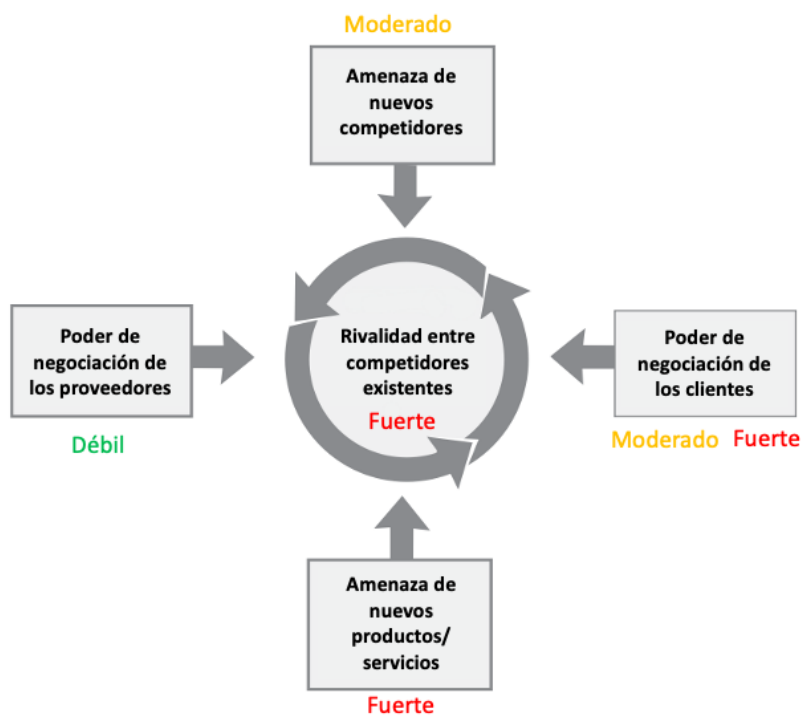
Moderado

Amenaza de nuevos competidores

Poder de negociación de los proveedores

Débil

Rivalidad entre competidores existentes

Fuerte

Poder de negociación de los clientes

Moderado Fuerte

Amenaza de nuevos productos/ servicios

Fuerte